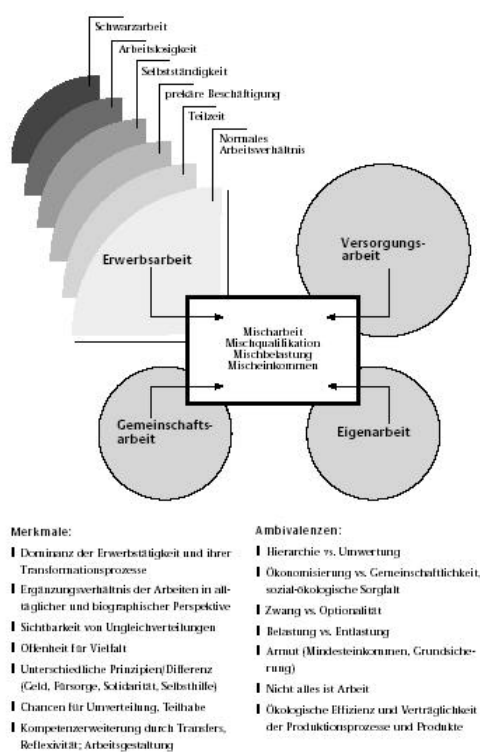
Schwarzarbeit

Arbeitslosigkeit

Selbstständigkeit

prekäre Beschäftigung

Teilzeit

Normales Arbeitsverhältnis

Erwerbsarbeit

Versorgungsarbeit

Mischarbeit
Mischqualifikation
Mischbelastung
Mischeinkommen

Gemeinschaftsarbeit

Eigenarbeit

Merkmale:

Dominanz der Erwerbstätigkeit und ihrer Transformationsprozesse

Ergänzungsverhältnis der Arbeiten in alltäglicher und biographischer Perspektive

Sichtbarkeit von Ungleichverteilungen

Offenheit für Vielfalt

Unterschiedliche Prinzipien/Differenz (Geld, Fürsorge, Solidarität, Selbsthilfe)

Chancen für Umverteilung, Teilhabe

Kompetenzerweiterung durch Transfers, Reflexivität; Arbeitsgestaltung

Ambivalenzen:

Hierarchie vs. Umwertung

Ökonomisierung vs. Gemeinschaftlichkeit, sozial-ökologische Sorgfalt

Zwang vs. Optionalität

Belastung vs. Entlastung

Armut (Mindesteinkommen, Grundsicherung)

Nicht alles ist Arbeit

Ökologische Effizienz und Verträglichkeit der Produktionsprozesse und Produkte